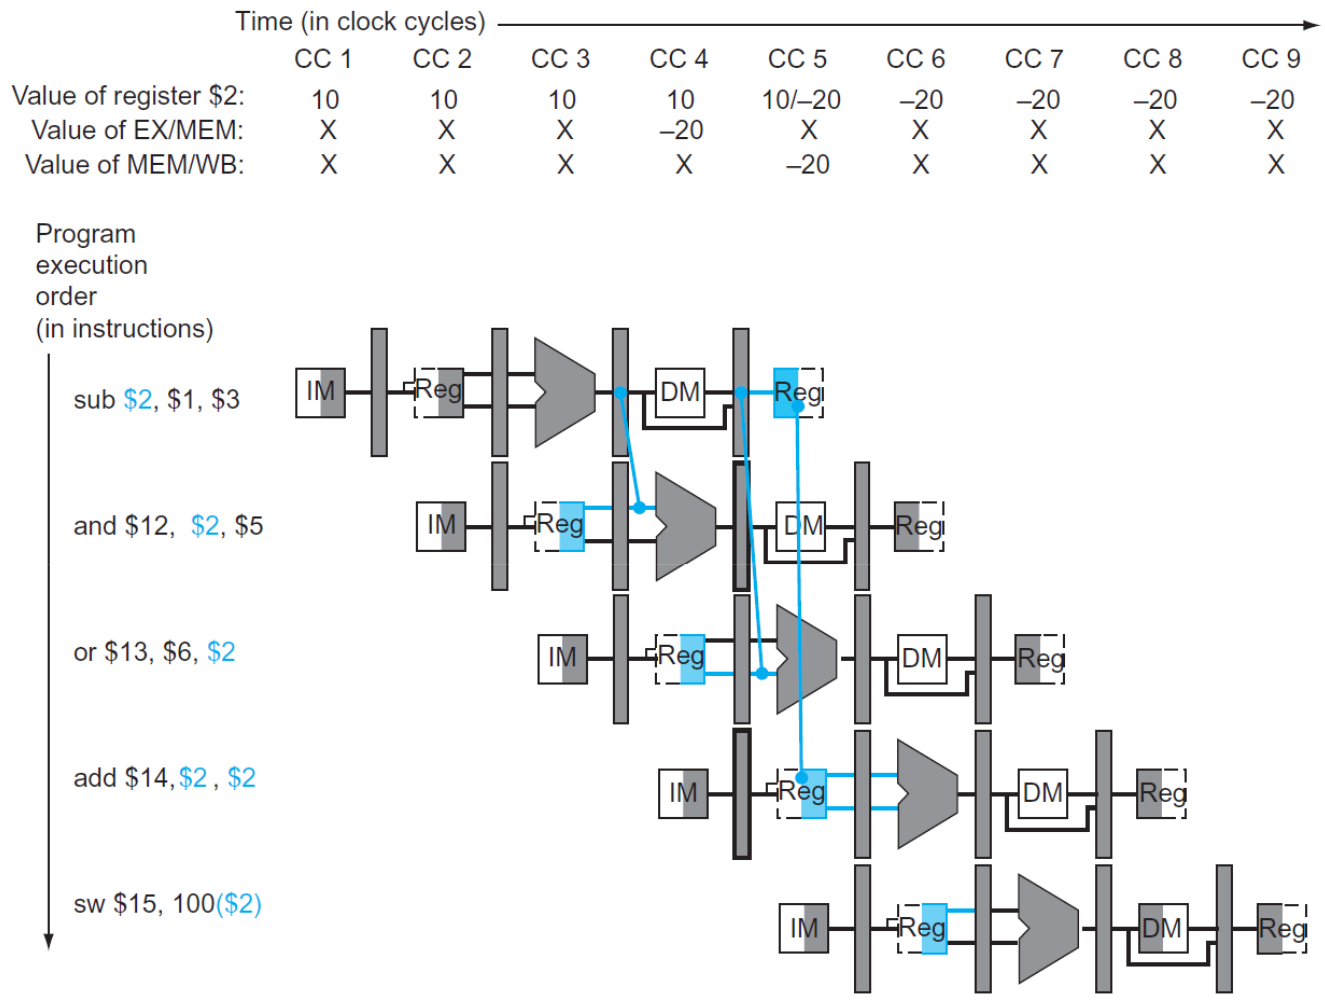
Time (in clock cycles)

| | CC 1 | CC 2 | CC 3 | CC 4 | CC 5 | CC 6 | CC 7 | CC 8 | CC 9 |
|---|---|---|---|---|---|---|---|---|---|
| Value of register \$2: | 10 | 10 | 10 | 10 | 10/–20 | –20 | –20 | –20 | –20 |
| Value of EX/MEM: | X | X | X | –20 | X | X | X | X | X |
| Value of MEM/WB: | X | X | X | X | –20 | X | X | X | X |

Program execution order (in instructions)

sub \$2, \$1, \$3
IM Reg DM Reg

and \$12, \$2, \$5
IM Reg DM Reg

or \$13, \$6, \$2
IM Reg DM Reg

add \$14, \$2 , \$2
IM Reg DM Reg

sw \$15, 100(\$2)
IM Reg DM Reg